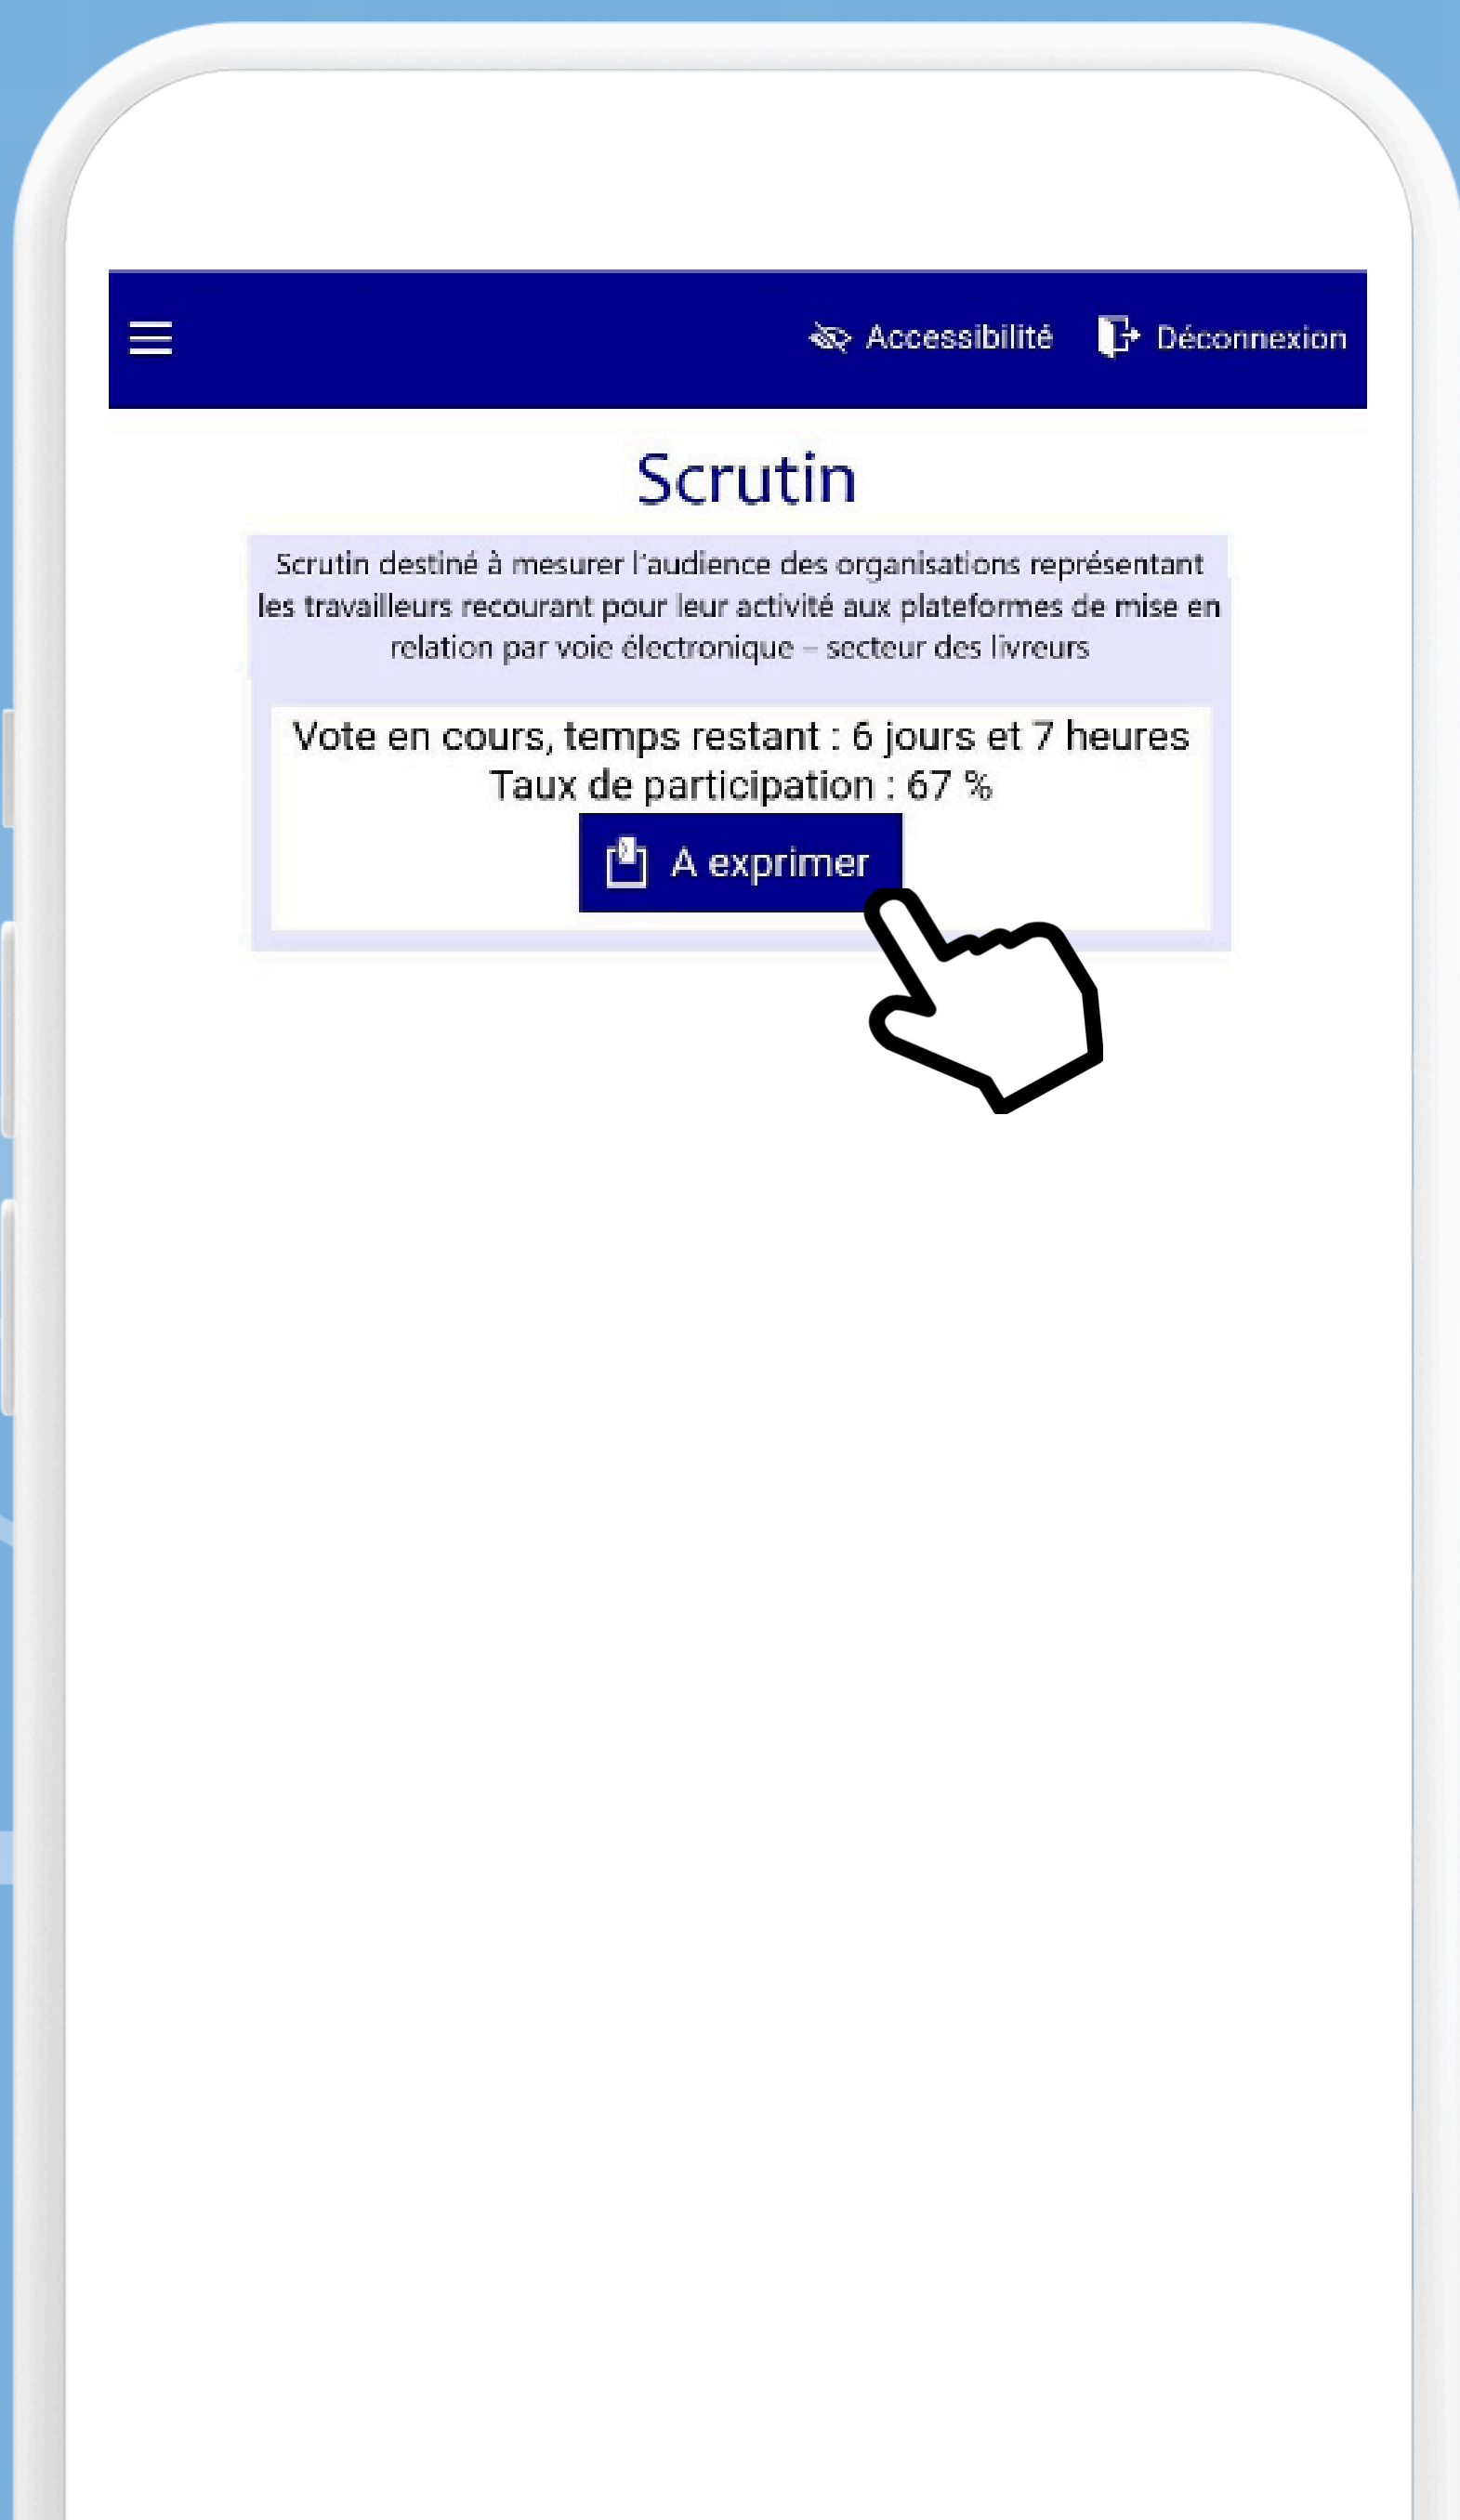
Accessibilité Déconnexion

Scrutin

Scrutin destiné à mesurer l'audience des organisations représentant les travailleurs recourant pour leur activité aux plateformes de mise en relation par voie électronique – secteur des livreurs

Vote en cours, temps restant : 6 jours et 7 heures
Taux de participation : 67 %

A exprimer